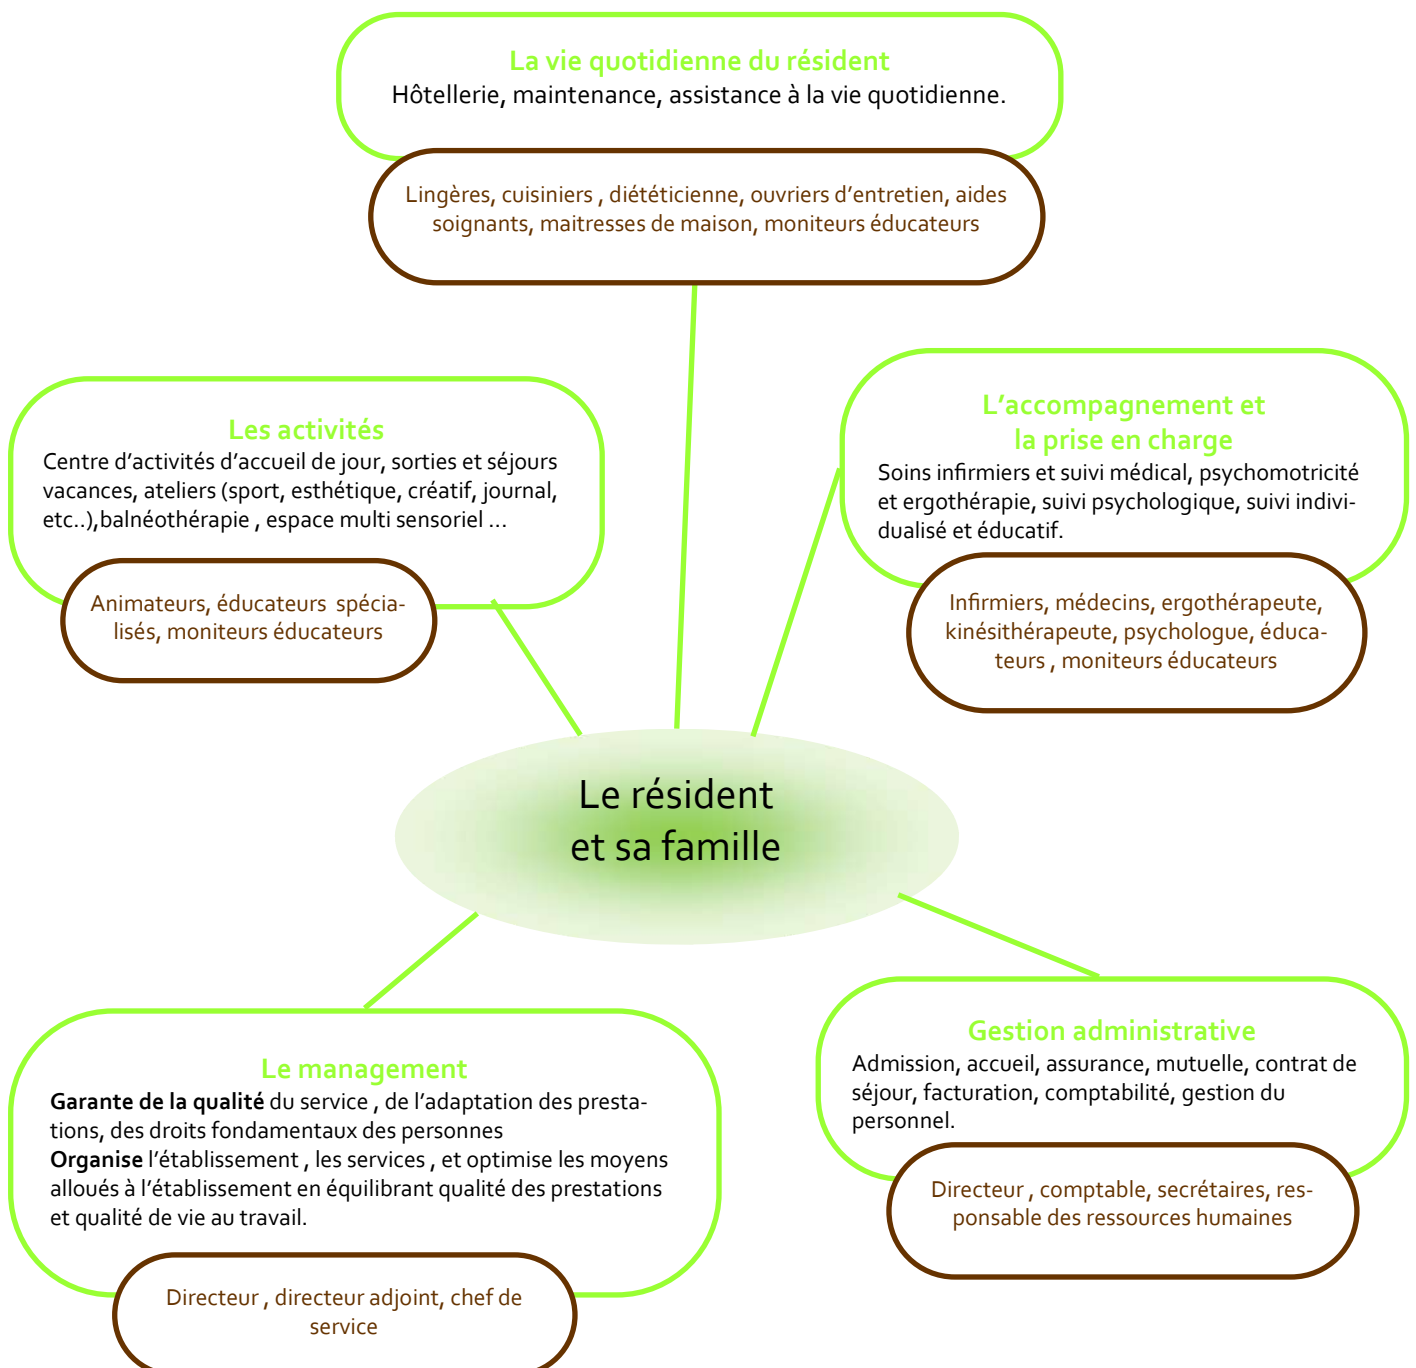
La vie quotidienne du résident
Hôtellerie, maintenance, assistance à la vie quotidienne.

Lingères, cuisiniers , diététicienne, ouvriers d'entretien, aides soignants, maitresses de maison, moniteurs éducateurs

Les activités
Centre d'activités d'accueil de jour, sorties et séjours vacances, ateliers (sport, esthétique, créatif, journal, etc..),balnéothérapie , espace multi sensoriel …

Animateurs, éducateurs spécialisés, moniteurs éducateurs

L'accompagnement et la prise en charge
Soins infirmiers et suivi médical, psychomotricité et ergothérapie, suivi psychologique, suivi individualisé et éducatif.

Infirmiers, médecins, ergothérapeute, kinésithérapeute, psychologue, éducateurs , moniteurs éducateurs

Le résident et sa famille

Le management
**Garante de la qualité** du service , de l'adaptation des prestations, des droits fondamentaux des personnes
**Organise** l'établissement , les services , et optimise les moyens alloués à l'établissement en équilibrant qualité des prestations et qualité de vie au travail.

Directeur , directeur adjoint, chef de service

Gestion administrative
Admission, accueil, assurance, mutuelle, contrat de séjour, facturation, comptabilité, gestion du personnel.

Directeur , comptable, secrétaires, responsable des ressources humaines